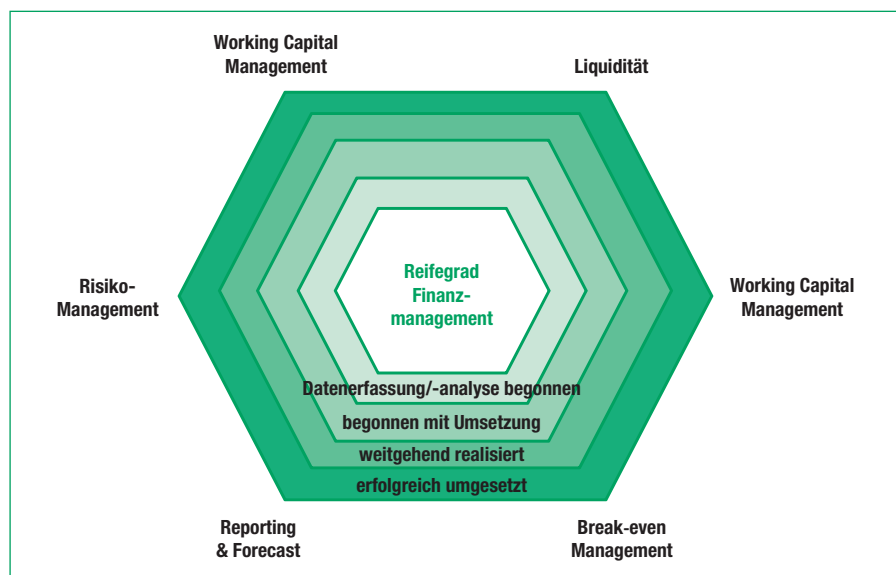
Working Capital Management

Liquidität

Risiko-Management

Reifegrad Finanzmanagement

Working Capital Management

Datenerfassung/-analyse begonnen

begonnen mit Umsetzung

weitgehend realisiert

erfolgreich umgesetzt

Reporting & Forecast

Break-even Management